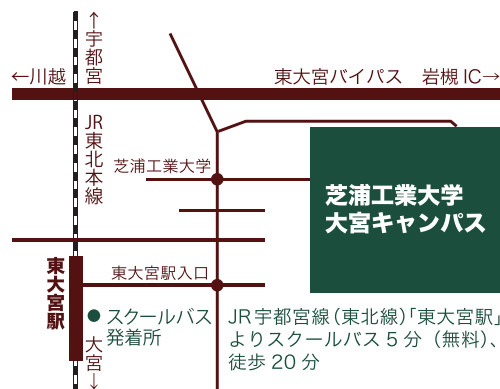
↑宇都宮

←川越

東大宮バイパス　岩槻 IC→

JR東北本線

芝浦工業大学

芝浦工業大学
大宮キャンパス

東大宮駅入口

東大宮駅

● スクールバス発着所

JR 宇都宮線（東北線）「東大宮駅」よりスクールバス 5 分（無料）、徒歩 20 分

大宮↓